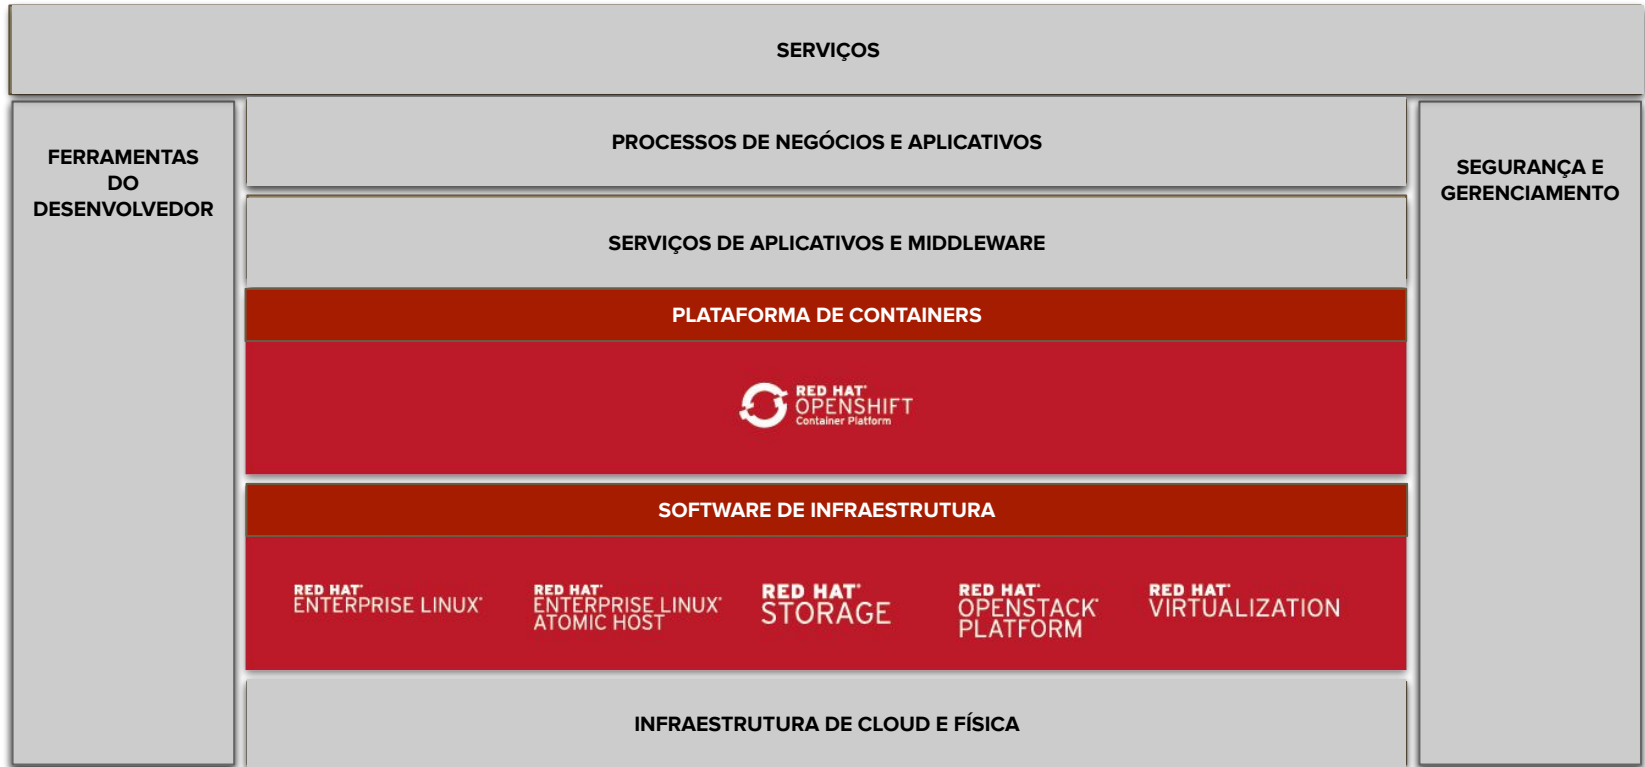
SERVIÇOS

FERRAMENTAS DO DESENVOLVEDOR

PROCESSOS DE NEGÓCIOS E APLICATIVOS

SEGURANÇA E GERENCIAMENTO

SERVIÇOS DE APLICATIVOS E MIDDLEWARE

PLATAFORMA DE CONTAINERS

RED HAT® OPENSHIFT Container Platform

SOFTWARE DE INFRAESTRUTURA

RED HAT® ENTERPRISE LINUX®

RED HAT® ENTERPRISE LINUX® ATOMIC HOST

RED HAT® STORAGE

RED HAT® OPENSTACK® PLATFORM

RED HAT® VIRTUALIZATION

INFRAESTRUTURA DE CLOUD E FÍSICA